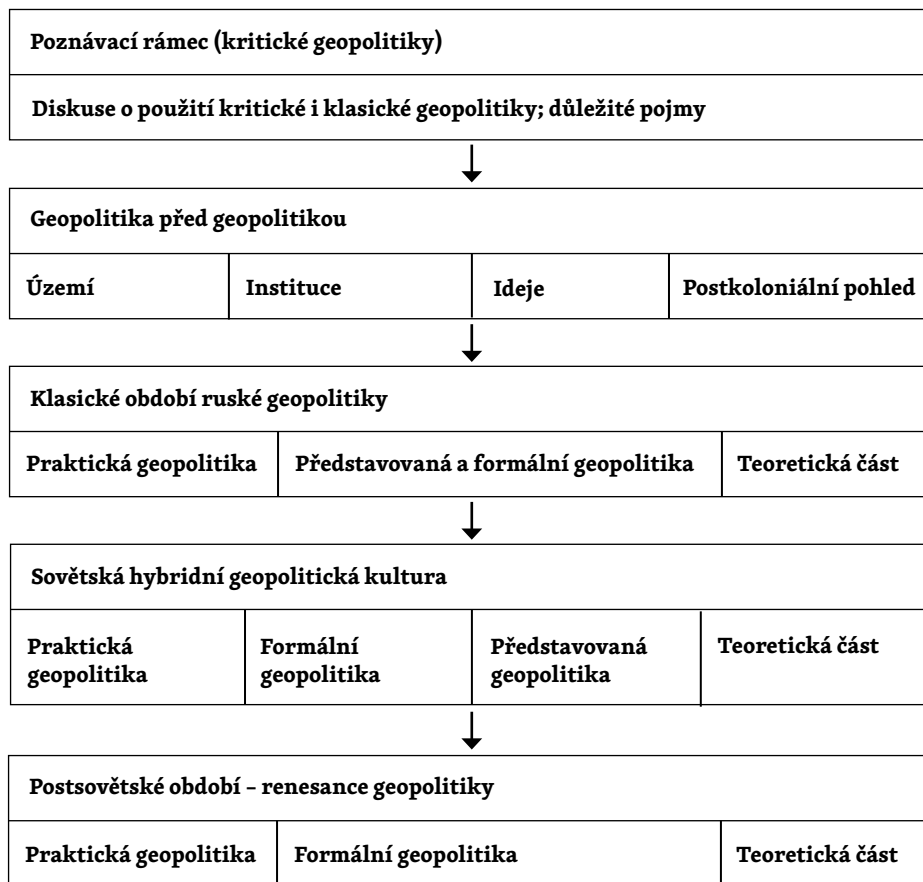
Poznávací rámec (kritické geopolitiky)

Diskuse o použití kritické i klasické geopolitiky; důležité pojmy

Geopolitika před geopolitikou

| Území | Instituce | Ideje | Postkoloniální pohled |
|---|---|---|---|

Klasické období ruské geopolitiky

| Praktická geopolitika | Představovaná a formální geopolitika | Teoretická část |
|---|---|---|

Sovětská hybridní geopolitická kultura

| Praktická geopolitika | Formální geopolitika | Představovaná geopolitika | Teoretická část |
|---|---|---|---|

Postsovětské období – renesance geopolitiky

| Praktická geopolitika | Formální geopolitika | Teoretická část |
|---|---|---|